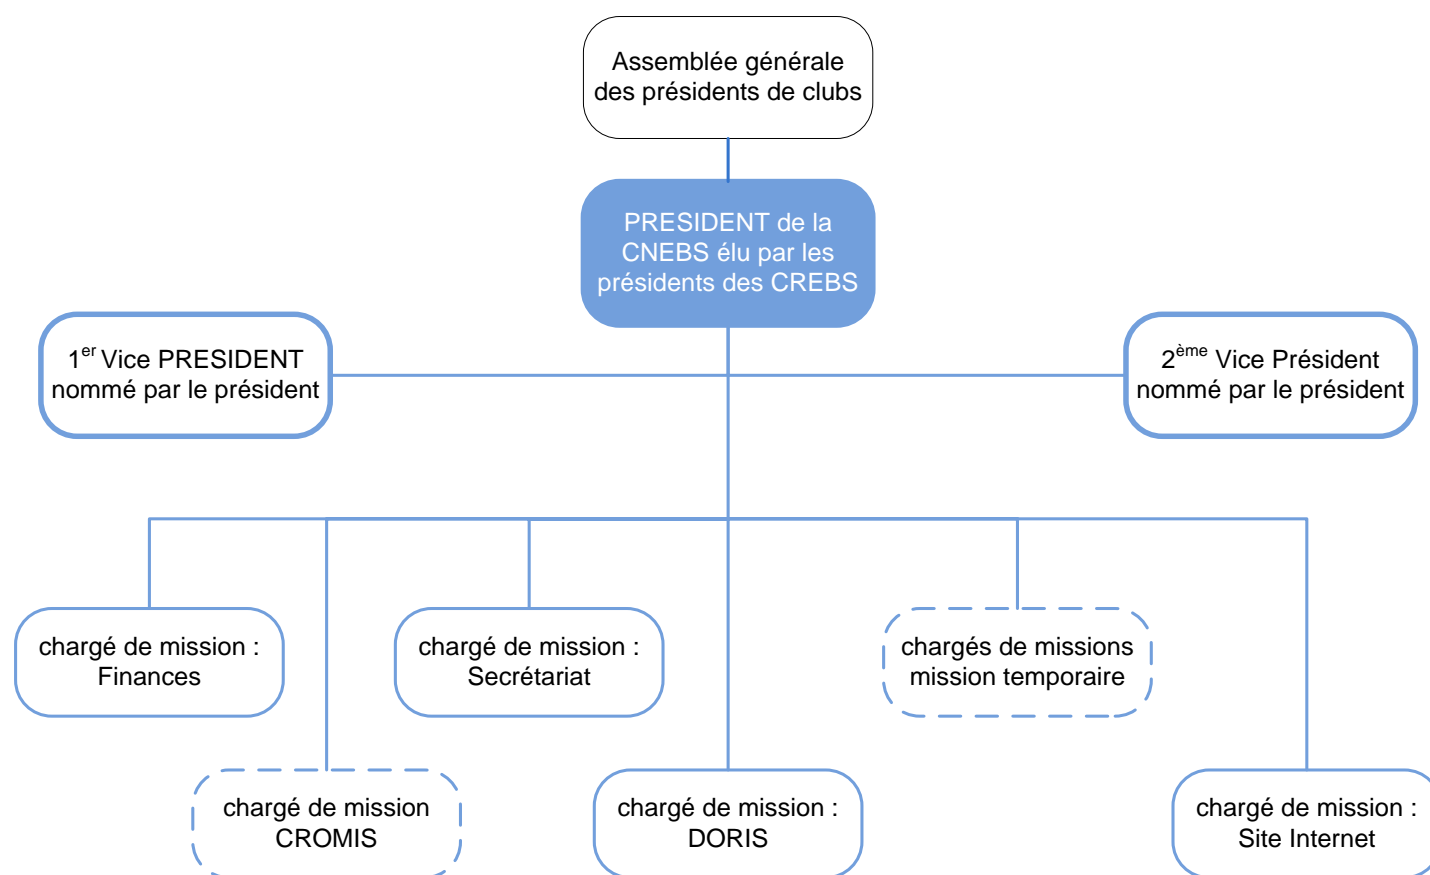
Assemblée générale des présidents de clubs

PRESIDENT de la CNEBS élu par les présidents des CREBS

1$^{er}$ Vice PRESIDENT nommé par le président

2$^{ème}$ Vice Président nommé par le président

chargé de mission : Finances

chargé de mission : Secrétariat

chargés de missions mission temporaire

chargé de mission CROMIS

chargé de mission : DORIS

chargé de mission : Site Internet